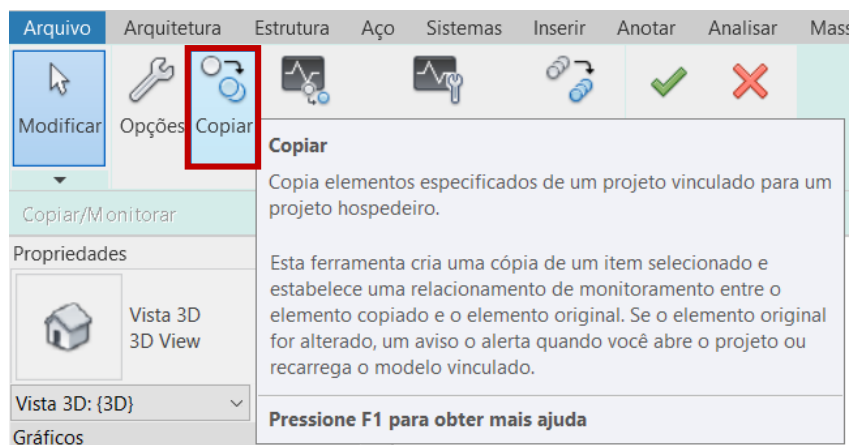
Arquivo Arquitetura Estrutura Aço Sistemas Inserir Anotar Analisar Mass

Modificar Opções Copiar

Copiar/Monitorar

Copiar

Copia elementos especificados de um projeto vinculado para um projeto hospedeiro.

Esta ferramenta cria uma cópia de um item selecionado e estabelece uma relacionamento de monitoramento entre o elemento copiado e o elemento original. Se o elemento original for alterado, um aviso o alerta quando você abre o projeto ou recarrega o modelo vinculado.

Pressione F1 para obter mais ajuda

Propriedades

Vista 3D
3D View

Vista 3D: {3D}

Gráficos